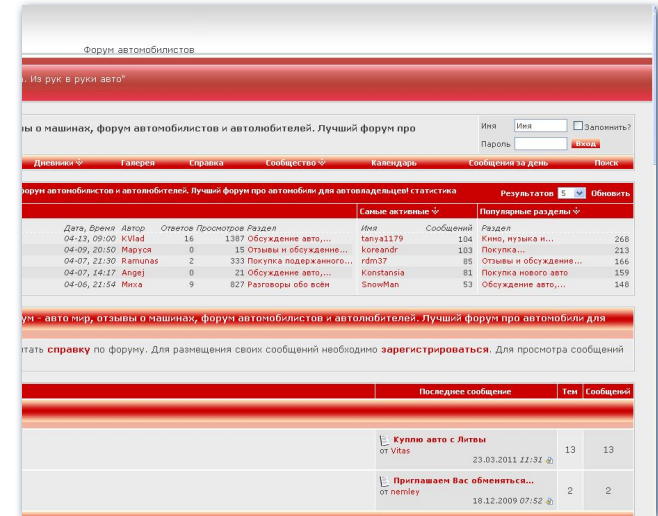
Форум автомобилистов

. Из рук в руки авто"

ы о машинах, форум автомобилистов и автолюбителей. Лучший форум про

Имя Имя Запомнить?
Пароль Вход

Дневники Галерея Справка Сообщество Календарь Сообщения за день Поиск

орум автомобилистов и автолюбителей. Лучший форум про автомобили для автовладельцев! статистика

Результатов 5 Обновить

| Дата, Время | Автор | Ответов | Просмотров | Раздел |
|---|---|---|---|---|
| 04-13, 09:00 | KVlad | 16 | 1387 | Обсуждение авто,... |
| 04-09, 20:50 | Маруся | 0 | 15 | Отзывы и обсуждение... |
| 04-07, 21:30 | Ramunas | 2 | 333 | Покупка подержанного... |
| 04-07, 14:17 | Angej | 0 | 21 | Обсуждение авто,... |
| 04-06, 21:54 | Миха | 9 | 827 | Разговоры обо всём |

Самые активные

| Имя | Сообщений |
|---|---|
| tanya1179 | 104 |
| koreandr | 103 |
| rdm37 | 85 |
| Konstansia | 81 |
| SnowMan | 53 |

Популярные разделы

| Раздел | |
|---|---|
| Кино, музыка и... | 268 |
| Покупка... | 213 |
| Отзывы и обсуждение... | 166 |
| Покупка нового авто | 159 |
| Обсуждение авто,... | 148 |

р - авто мир, отзывы о машинах, форум автомобилистов и автолюбителей. Лучший форум про автомобили для

тать справку по форуму. Для размещения своих сообщений необходимо зарегистрироваться. Для просмотра сообщений

| Последнее сообщение | Тем | Сообщений |
|---|---|---|
| Куплю авто с Литвы от Vitas 23.03.2011 11:31 | 13 | 13 |
| Приглашаем Вас обменяться... от nemley 18.12.2009 07:52 | 2 | 2 |